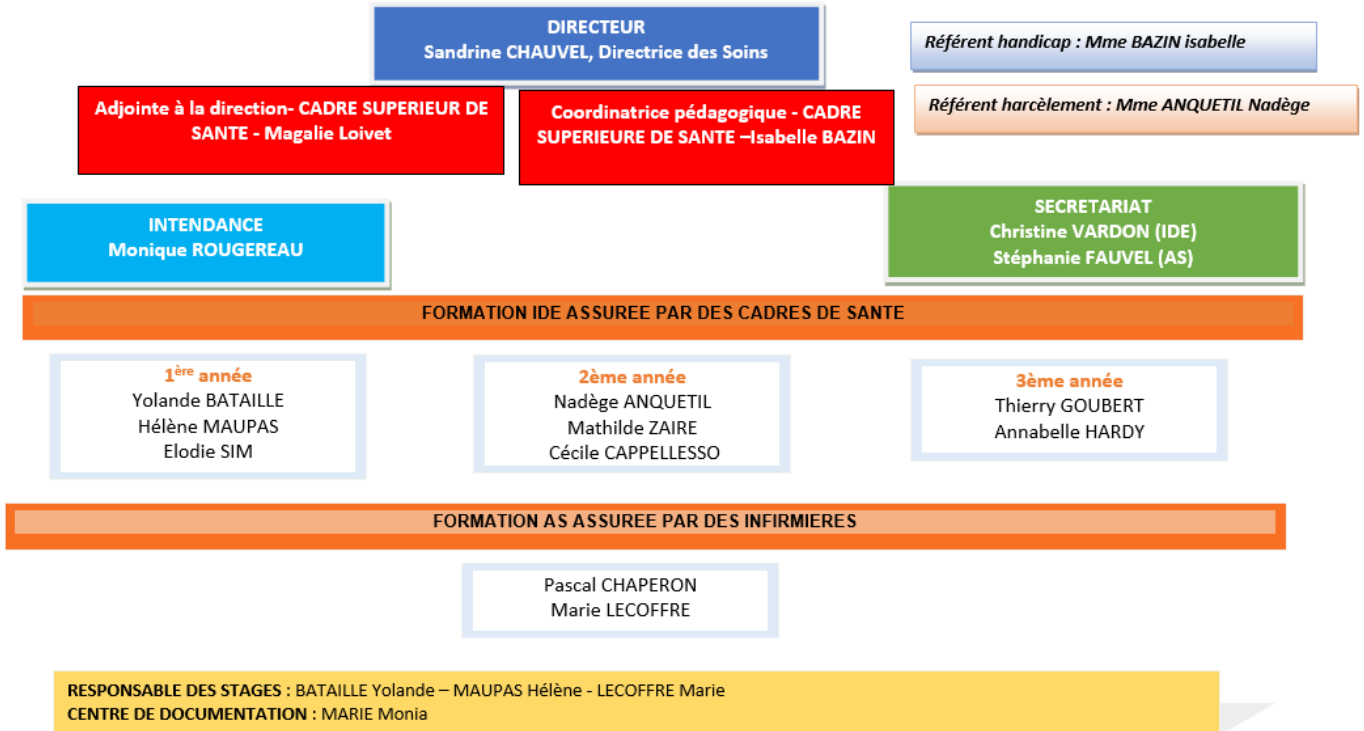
DIRECTEUR
Sandrine CHAUVEL, Directrice des Soins

Référent handicap : Mme BAZIN isabelle

Référent harcèlement : Mme ANQUETIL Nadège

Adjointe à la direction- CADRE SUPERIEUR DE SANTE - Magalie Loivet

Coordinatrice pédagogique - CADRE SUPERIEURE DE SANTE –Isabelle BAZIN

INTENDANCE
Monique ROUGEREAU

SECRETARIAT
Christine VARDON (IDE)
Stéphanie FAUVEL (AS)

FORMATION IDE ASSUREE PAR DES CADRES DE SANTE

1$^{ère}$ année
Yolande BATAILLE
Hélène MAUPAS
Elodie SIM

2ème année
Nadège ANQUETIL
Mathilde ZAIRE
Cécile CAPPELLESSO

3ème année
Thierry GOUBERT
Annabelle HARDY

FORMATION AS ASSUREE PAR DES INFIRMIERES

Pascal CHAPERON
Marie LECOFFRE

RESPONSABLE DES STAGES : BATAILLE Yolande – MAUPAS Hélène - LECOFFRE Marie
CENTRE DE DOCUMENTATION : MARIE Monia